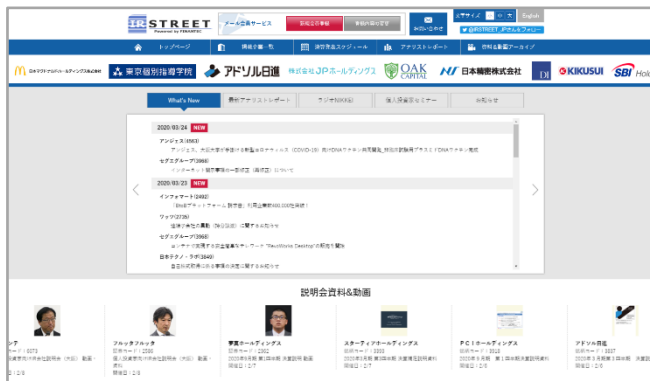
IR STREET Powered by FINANTEC

メール会員サービス 新規会員登録 登録内容の変更

お問い合わせ

文字サイズ English

@IRSTREET_JPさんをフォロー

トップページ 業績企業一覧 説明会スケジュール アナリストレポート 説明会資料アーカイブ

日本マクドナルドホールディングス株式会社 東京個別指導学院 アドソル日進 株式会社JPホールディングス OAK CAPITAL 日本精密株式会社 DI KIKUSUI SBI Hold

What's New 最新アナリストレポート ラジオNIKKEI 個人投資家セミナー お知らせ

2020/03/24 NEW

アンジェス(4563)
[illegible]

セグエグループ(3968)
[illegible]

2020/03/23 NEW

インフォマート(2492)
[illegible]

ワッツ(2735)
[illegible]

セグエグループ(3968)
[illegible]

日本テクノ・ラボ(3849)
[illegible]

説明会資料&動画

シア
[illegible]

フルッタフルッタ
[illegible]

夢真ホールディングス
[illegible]

スターティアホールディングス
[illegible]

PCIホールディングス
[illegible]

アドソル日進
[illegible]